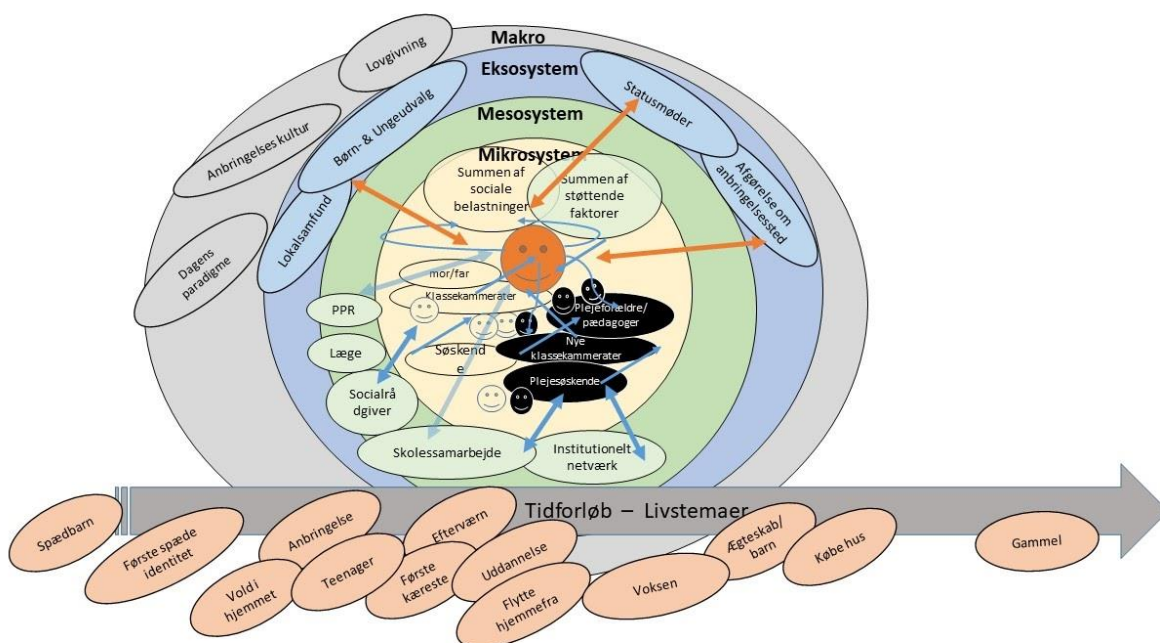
Makro

Lovgivning

Eksosystem

Statusmøder

Anbringelses kultur

Børn- & Ungeudvalg

Mesosystem

Mikrosystem

Afgørelse om anbringelsessted

Summen af sociale belastninger

Summen af støttende faktorer

Lokalsamfund

Dagens paradigme

mor/far

Klassekammerater

Plejeforældre/ pædagoger

PPR

Nye klassekammerater

Læge

Søskende

Plejesøskende

Socialrådgiver

Skolessamarbejde

Institutionelt netværk

Tidforløb – Livstemaer

Spædbarn

Første spæde identitet

Anbringelse

Efterværn

Vold i hjemmet

Teenager

Første kæreste

Uddannelse

Flytte hjemmefra

Voksen

Ægteskab/ barn

Købe hus

Gammel